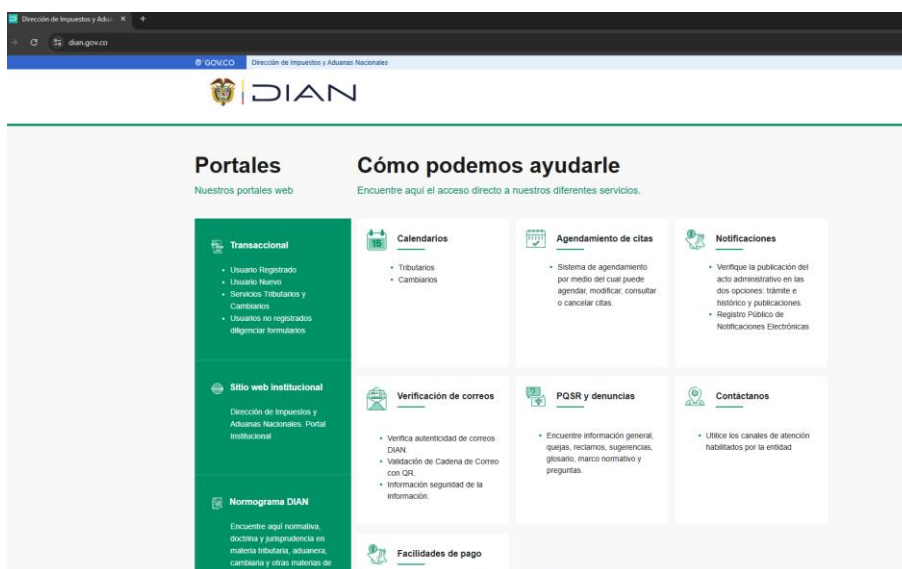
Dirección de Impuestos y Adua ×  +

dian.gov.co

GOV.CO  Dirección de Impuestos y Aduanas Nacionales

DIAN

Portales
Nuestros portales web

Cómo podemos ayudarle
Encuentre aquí el acceso directo a nuestros diferentes servicios.

Transaccional
• Usuario Registrado
• Usuario Nuevo
• Servicios Tributarios y Cambiarios
• Usuarios no registrados diligenciar formularios

Sitio web institucional
Dirección de Impuestos y Aduanas Nacionales. Portal Institucional

Normograma DIAN
Encuentre aquí normativa, doctrina y jurisprudencia en materia tributaria, aduanera, cambiaria y otras materias de

Calendarios
• Tributarios
• Cambiarios

Agendamiento de citas
• Sistema de agendamiento por medio del cual puede agendar, modificar, consultar o cancelar citas.

Notificaciones
• Verifique la publicación del acto administrativo en las dos opciones: trámite e histórico y publicaciones.
• Registro Público de Notificaciones Electrónicas

Verificación de correos
• Verifica autenticidad de correos DIAN.
• Validación de Cadena de Correo con QR.
• Información seguridad de la información.

PQSR y denuncias
• Encuentre información general, quejas, reclamos, sugerencias, glosario, marco normativo y preguntas.

Contáctanos
• Utilice los canales de atención habilitados por la entidad

Facilidades de pago